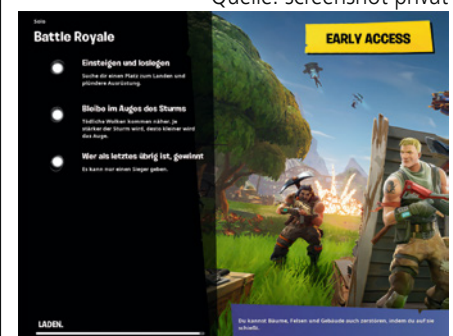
Quelle: Screenshot privat

Solo

Battle Royale

Einsteigen und loslegen

Suche dir einen Platz zum Landen und plündere Ausrüstung.

Bleibe im Auges des Sturms

Tödliche Wolken kommen näher. Je stärker der Sturm wird, desto kleiner wird das Auge.

Wer als letztes übrig ist, gewinnt

Es kann nur einen Sieger geben.

EARLY ACCESS

LADEN.

Du kannst Bäume, Felsen und Gebäude auch zerstören, indem du auf sie schießt.